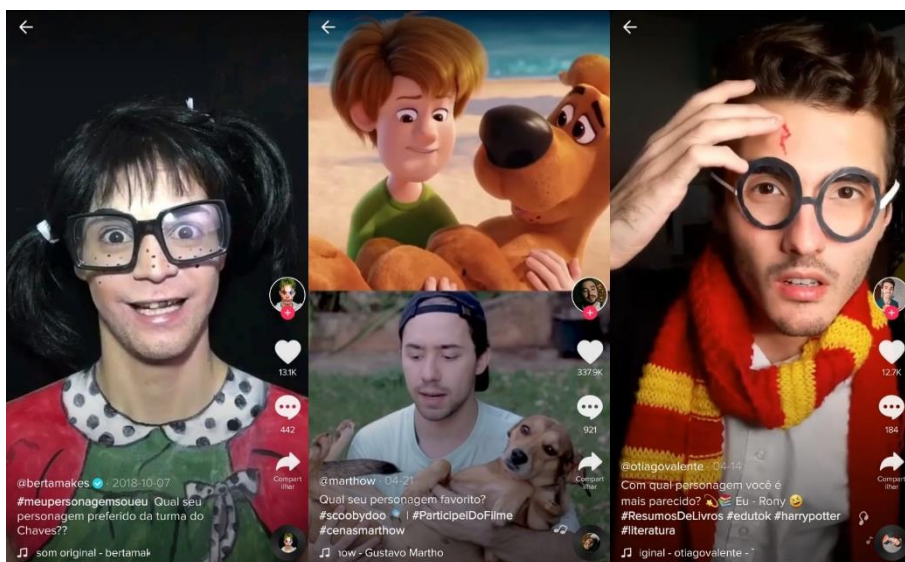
13.1K

442

@bertamakes · 2018-10-07
#meupersonagemsoueu Qual seu personagem preferido da turma do Chaves??

som original - bertamak

337.9K

921

Compartilhar

@marthow · 04-21
Qual seu personagem favorito?
#scoobydoo | #ParticipeiDoFilme #cenasmarthow

ow - Gustavo Martho

12.7K

184

Compartilhar

@otiagovalente · 04-14
Com qual personagem você é mais parecido? Eu - Rony
#ResumosDeLivros #edutok #harrypotter #literatura

iginal - otiagovalente -